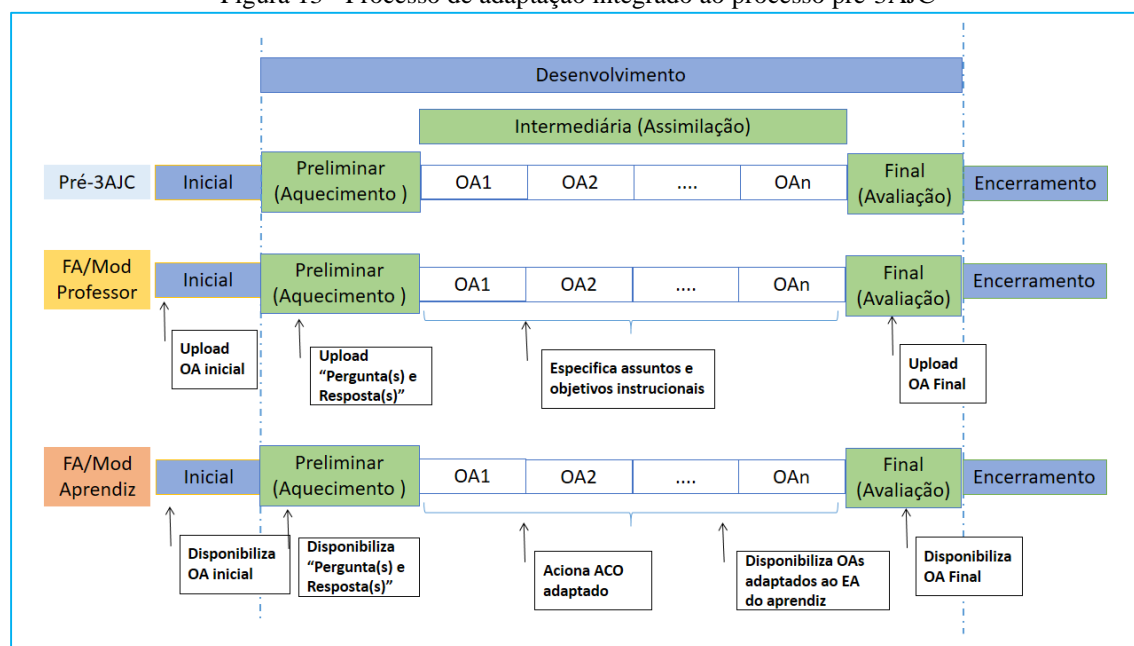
Figura 15 - Processo de adaptação integrado ao processo pré-3AJC

Desenvolvimento

Intermediária (Assimilação)

Pré-3AJC
Inicial
Preliminar (Aquecimento )
OA1
OA2
....
OAn
Final (Avaliação)
Encerramento

FA/Mod Professor
Inicial
Preliminar (Aquecimento )
OA1
OA2
....
OAn
Final (Avaliação)
Encerramento

Upload OA inicial
Upload “Pergunta(s) e Resposta(s)”
Especifica assuntos e objetivos instrucionais
Upload OA Final

FA/Mod Aprendiz
Inicial
Preliminar (Aquecimento )
OA1
OA2
....
OAn
Final (Avaliação)
Encerramento

Disponibiliza OA inicial
Disponibiliza “Pergunta(s) e Resposta(s)”
Aciona ACO adaptado
Disponibiliza OAs adaptados ao EA do aprendiz
Disponibiliza OA Final